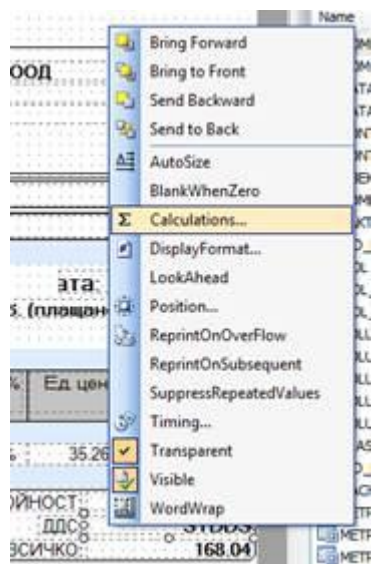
Name

ООД

ата:

5. (площа

%

Ед цен

35.26

ЙНОСТ

ДДС

ВСИЧКО:

168.04

Bring Forward
Bring to Front
Send Backward
Send to Back
AutoSize
BlankWhenZero
Calculations...
DisplayFormat...
LookAhead
Position...
ReprintOnOverFlow
ReprintOnSubsequent
SuppressRepeatedValues
Timing...
Transparent
Visible
WordWrap

METR
METR